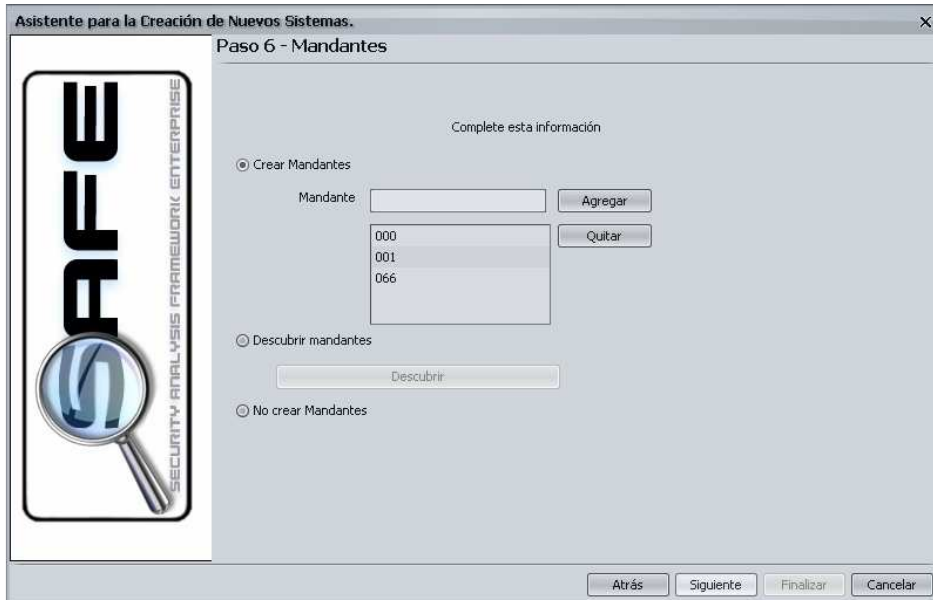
Asistente para la Creación de Nuevos Sistemas.
×

Paso 6 - Mandantes

SAFE
SECURITY ANALYSIS FRAMEWORK ENTERPRISE

Complete esta información

Crear Mandantes

Mandante
Agregar
Quitar
000
001
066

Descubrir mandantes

Descubrir

No crear Mandantes

Atrás
Siguiente
Finalizar
Cancelar